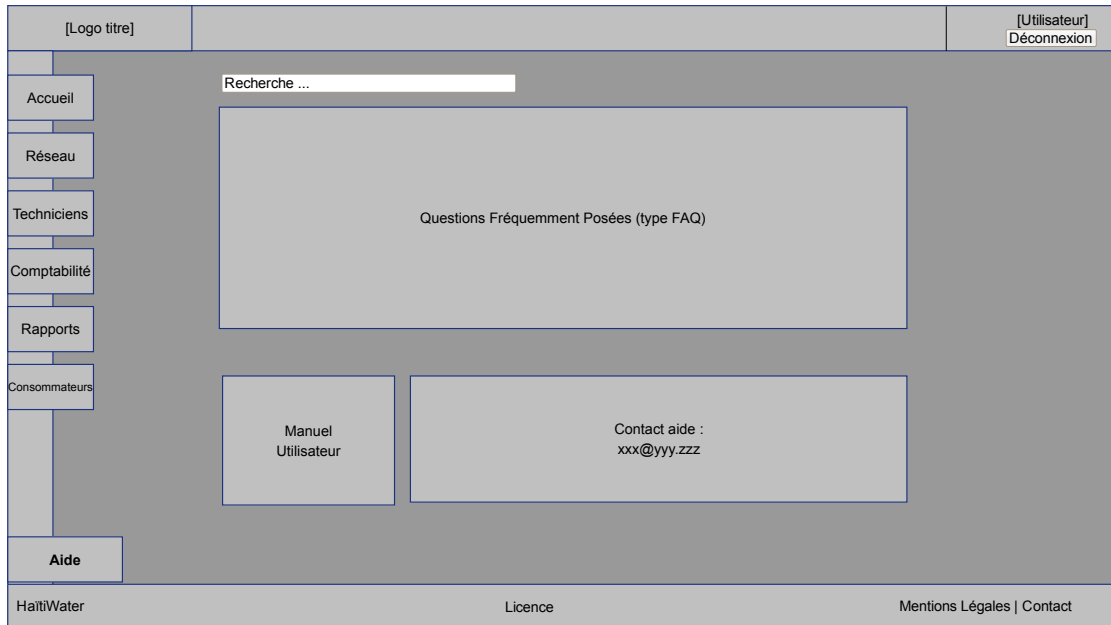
[Logo titre]

[Utilisateur]
Déconnexion

Accueil
Réseau
Techniciens
Comptabilité
Rapports
Consommateurs

Recherche ...

Questions Fréquemment Posées (type FAQ)

Manuel Utilisateur

Contact aide :
xxx@yyy.zzz

Aide

HaïtiWater
Licence
Mentions Légales | Contact